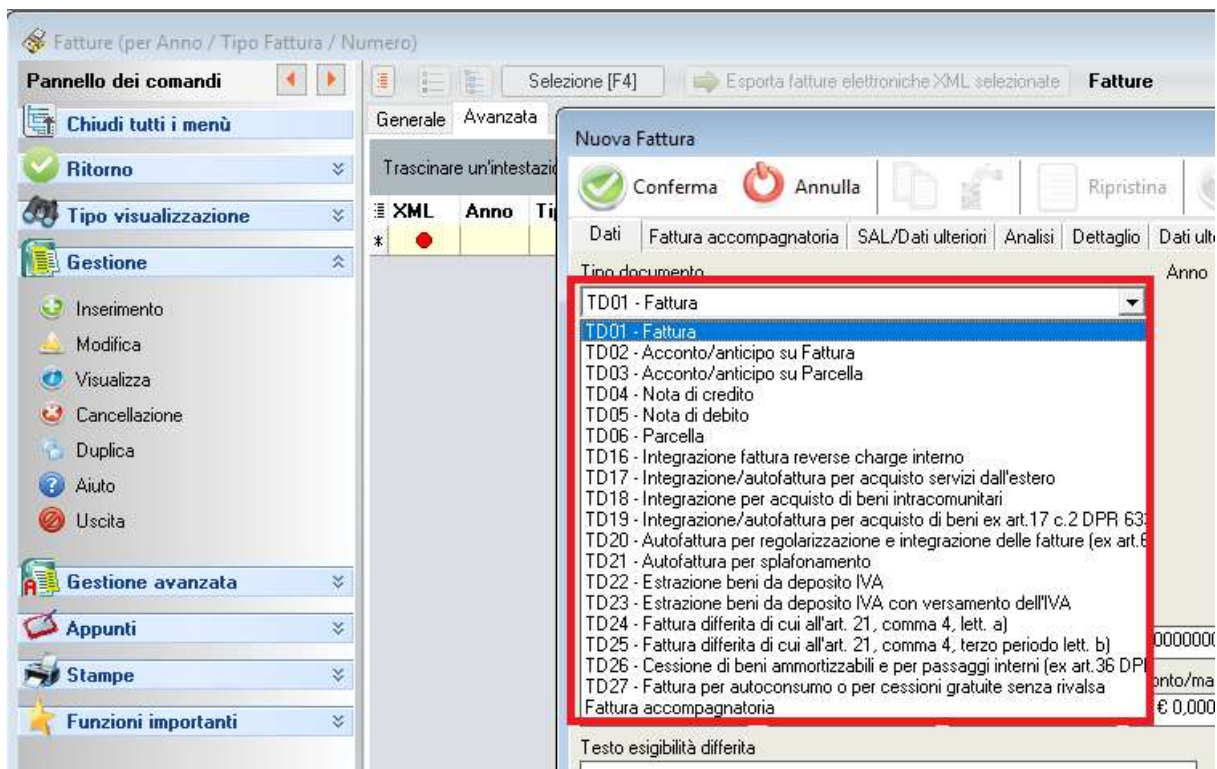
Fatture (per Anno / Tipo Fattura / Numero)

Pannello dei comandi

Chiudi tutti i menù

Ritorno

Tipo visualizzazione

Gestione

Inserimento

Modifica

Visualizza

Cancellazione

Duplica

Aiuto

Uscita

Gestione avanzata

Appunti

Stampe

Funzioni importanti

Selezione [F4]

Esporta fatture elettroniche XML selezionate

Fatture

Generale

Avanzata

Trascinare un'intestazi

XML

Anno

Ti

Nuova Fattura

Conferma

Annulla

Ripristina

Dati

Fattura accompagnatoria

SAL/Dati ulteriori

Analisi

Dettaglio

Dati ult

Tipo documento

Anno

TD01 - Fattura

TD01 - Fattura
TD02 - Acconto/anticipo su Fattura
TD03 - Acconto/anticipo su Parcella
TD04 - Nota di credito
TD05 - Nota di debito
TD06 - Parcella
TD16 - Integrazione fattura reverse charge interno
TD17 - Integrazione/autofattura per acquisto servizi dall'estero
TD18 - Integrazione per acquisto di beni intracomunitari
TD19 - Integrazione/autofattura per acquisto di beni ex art.17 c.2 DPR 63
TD20 - Autofattura per regolarizzazione e integrazione delle fatture (ex art.6
TD21 - Autofattura per splafonamento
TD22 - Estrazione beni da deposito IVA
TD23 - Estrazione beni da deposito IVA con versamento dell'IVA
TD24 - Fattura differita di cui all'art. 21, comma 4, lett. a)
TD25 - Fattura differita di cui all'art. 21, comma 4, terzo periodo lett. b)
TD26 - Cessione di beni ammortizzabili e per passaggi interni (ex art.36 DP
TD27 - Fattura per autoconsumo o per cessioni gratuite senza rivalsa
Fattura accompagnatoria

000000

nto/ma

€ 0,000

Testo esigibilità differita